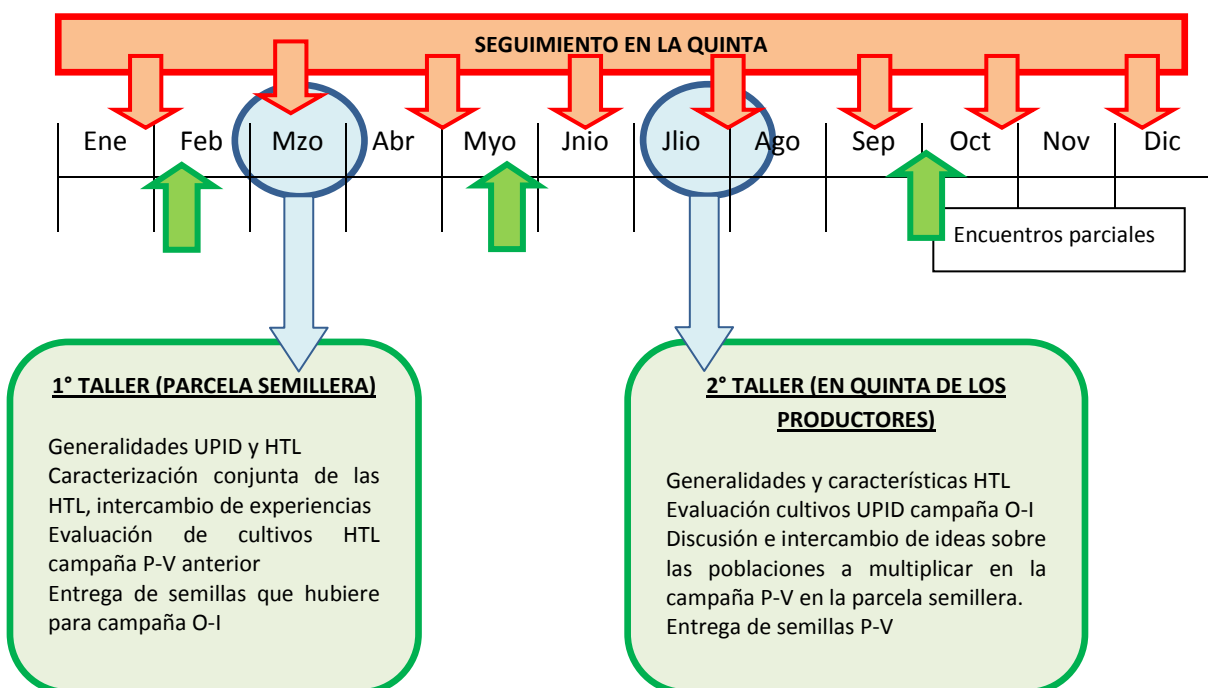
SEGUIMIENTO EN LA QUINTA

Ene Feb Mzo Abr Myo Jnio Jlio Ago Sep Oct Nov Dic

Encuentros parciales

1° TALLER (PARCELA SEMILLERA)

Generalidades UPID y HTL
Caracterización conjunta de las HTL, intercambio de experiencias
Evaluación de cultivos HTL campaña P-V anterior
Entrega de semillas que hubiere para campaña O-I

2° TALLER (EN QUINTA DE LOS PRODUCTORES)

Generalidades y características HTL
Evaluación cultivos UPID campaña O-I
Discusión e intercambio de ideas sobre las poblaciones a multiplicar en la campaña P-V en la parcela semillera.
Entrega de semillas P-V